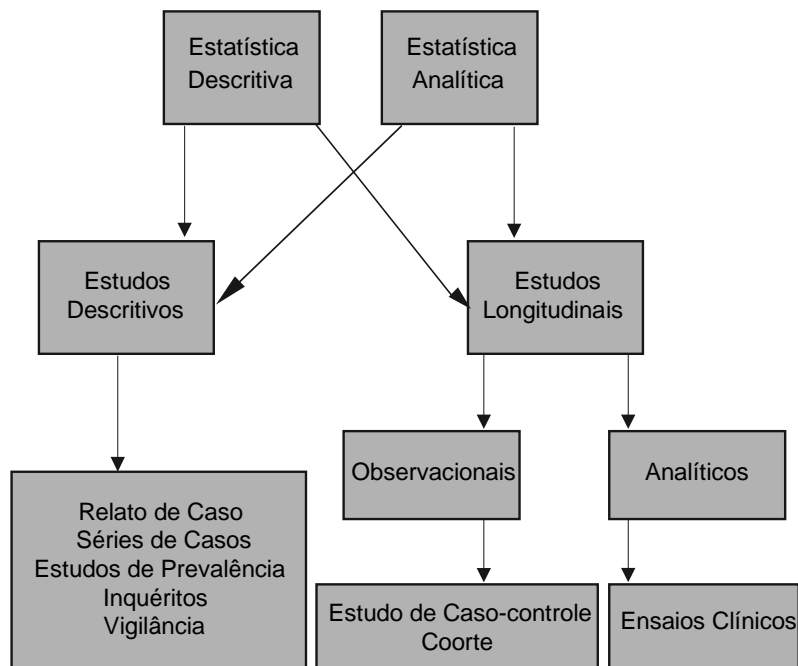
Estatística Descritiva

Estatística Analítica

Estudos Descritivos

Estudos Longitudinais

Observacionais

Analíticos

Relato de Caso
Séries de Casos
Estudos de Prevalência
Inquéritos
Vigilância

Estudo de Caso-controle
Coorte

Ensaios Clínicos